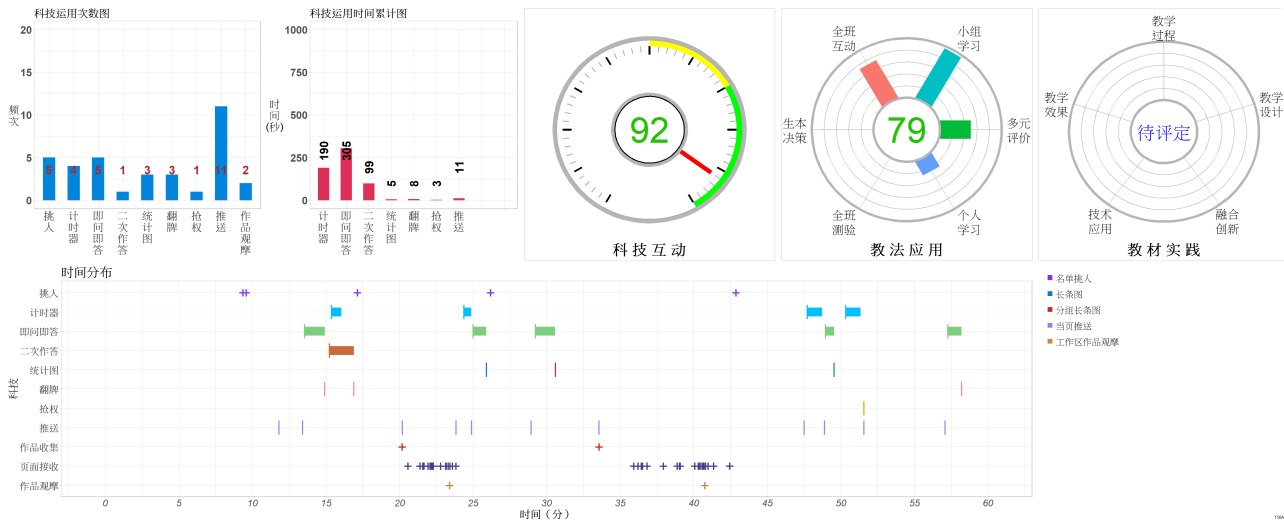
科技运用次数图

20
15
10
5
0
频次

5 4 5 1 3 3 1 11 2

挑人 计时器 即问即答 二次作答 统计图 翻牌 抢权 推送 作品观摩

科技运用时间累计图

1000
750
500
250
0
时间(秒)

190 305 99 5 8 3 11

计时器 即问即答 二次作答 统计图 翻牌 抢权 推送

92

科技互动

全班互动
小组学习
多元评价
个人学习
全班测验
生本决策

79

教法应用

教学过程
教学设计
融合创新
技术应用
教学效果

待评定

教材实践

时间分布

挑人
计时器
即问即答
二次作答
统计图
翻牌
抢权
推送
作品收集
页面接收
作品观摩

科技

0 5 10 15 20 25 30 35 40 45 50 55 60
时间 (分)

名单挑人
长条图
分组长条图
当页推送
工作区作品观摩